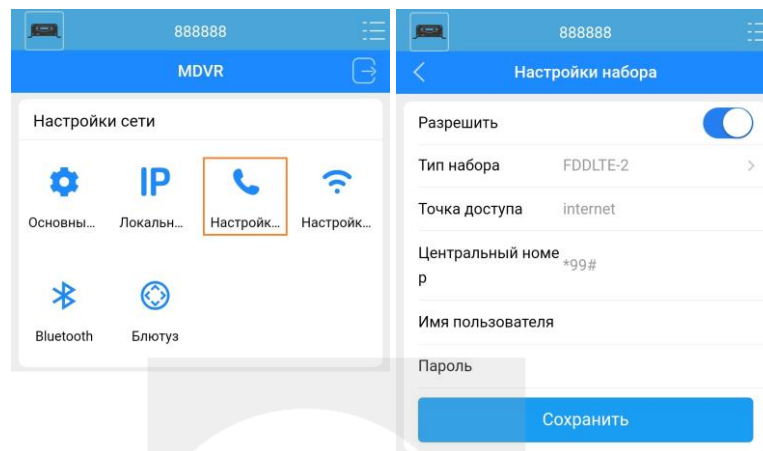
888888

MDVR

Настройки сети

IP

Основны...

Локальн...

Настройк...

Настройк...

Bluetooth

Блютуз

888888

Настройки набора

Разрешить

Тип набора FDDLTE-2

Точка доступа internet

Центральный номе р *99#

Имя пользователя

Пароль

Сохранить